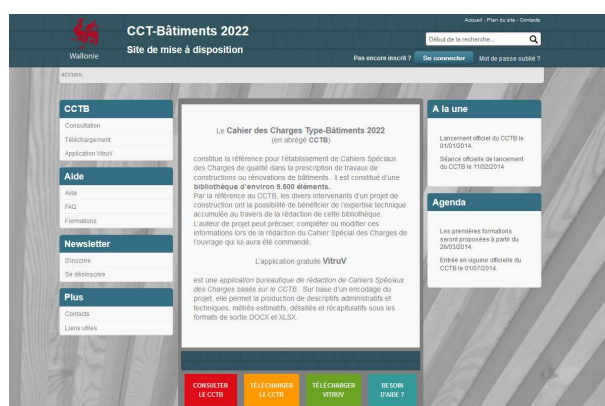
Wallonie

CCT-Bâtiments 2022

Site de mise à disposition

Accueil - Plan du site - Contacts

Début de la recherche...

Pas encore inscrit ? Se connecter Mot de passe oublié ?

ACCUEIL

CCTB

Consultation

Téléchargement

Application VitruV

Aide

Aide

FAQ

Formations

Newsletter

S'inscrire

Se désinscrire

Plus

Contacts

Liens utiles

Le Cahier des Charges Type-Bâtiments 2022 (en abrégé CCTB)

constitue la référence pour l'établissement de Cahiers Spéciaux des Charges de qualité dans la prescription de travaux de constructions ou rénovations de bâtiments. Il est constitué d'une bibliothèque d'environ 9.500 éléments.
Par la référence au CCTB, les divers intervenants d'un projet de construction ont la possibilité de bénéficier de l'expertise technique accumulée au travers de la rédaction de cette bibliothèque.
L'auteur de projet peut préciser, compléter ou modifier ces informations lors de la rédaction du Cahier Spécial des Charges de l'ouvrage qui lui aura été commandé.

L'application gratuite VitruV

est une application bureautique de rédaction de Cahiers Spéciaux des Charges basés sur le CCTB. Sur base d'un encodage du projet, elle permet la production de descriptifs administratifs et techniques, métrés estimatifs, détaillés et récapitulatifs sous les formats de sortie DOCX et XLSX.

CONSULTER LE CCTB

TÉLÉCHARGER LE CCTB

TÉLÉCHARGER VITRUV

BESOIN D'AIDE ?

A la une

Lancement officiel du CCTB le 01/01/2014.

Séance officielle de lancement du CCTB le 11/02/2014.

Agenda

Les premières formations seront proposées à partir du 26/03/2014.

Entrée en vigueur officielle du CCTB le 01/07/2014.